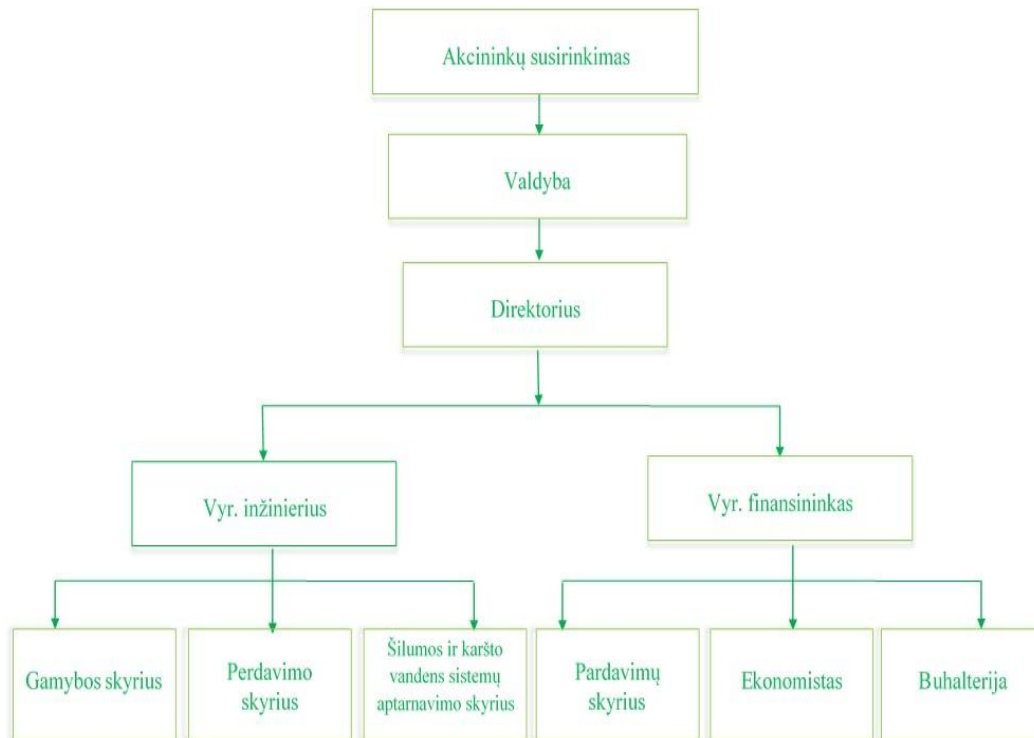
Akcininkų susirinkimas

Valdyba

Direktorius

Vyr. inžinierius

Vyr. finansininkas

Gamybos skyrius

Perdavimo skyrius

Šilumos ir karšto vandens sistemų aptarnavimo skyrius

Pardavimų skyrius

Ekonomistas

Buhalterija